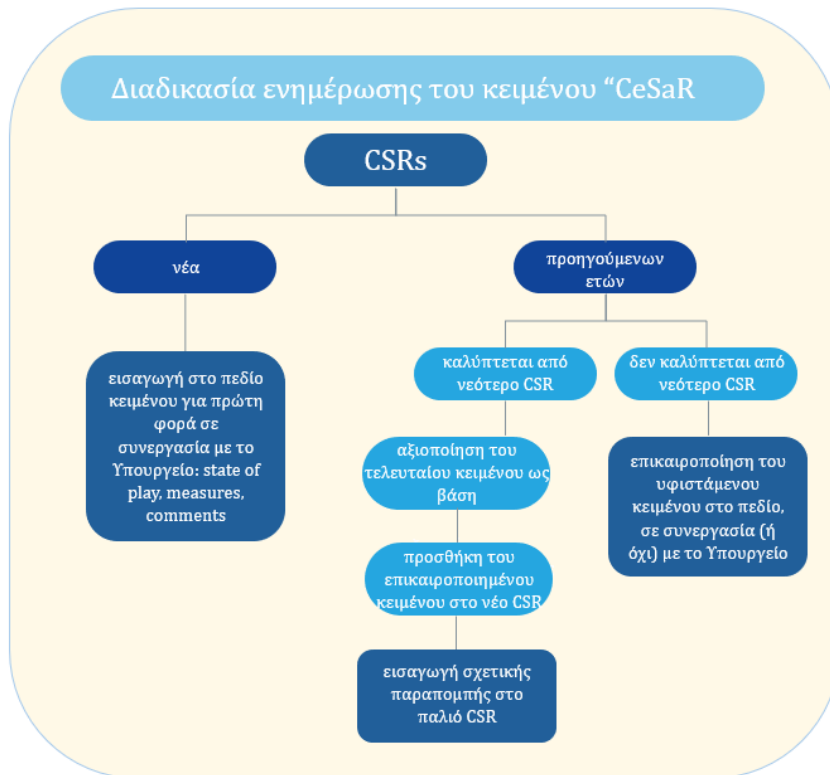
Διαδικασία ενημέρωσης του κειμένου “CeSaR

CSRs

νέα

προηγούμενων ετών

εισαγωγή στο πεδίο κειμένου για πρώτη φορά σε συνεργασία με το Υπουργείο: state of play, measures, comments

καλύπτεται από νεότερο CSR

δεν καλύπτεται από νεότερο CSR

αξιοποίηση του τελευταίου κειμένου ως βάση

επικαιροποίηση του υφιστάμενου κειμένου στο πεδίο, σε συνεργασία (ή όχι) με το Υπουργείο

προσθήκη του επικαιροποιημένου κειμένου στο νέο CSR

εισαγωγή σχετικής παραπομπής στο παλιό CSR